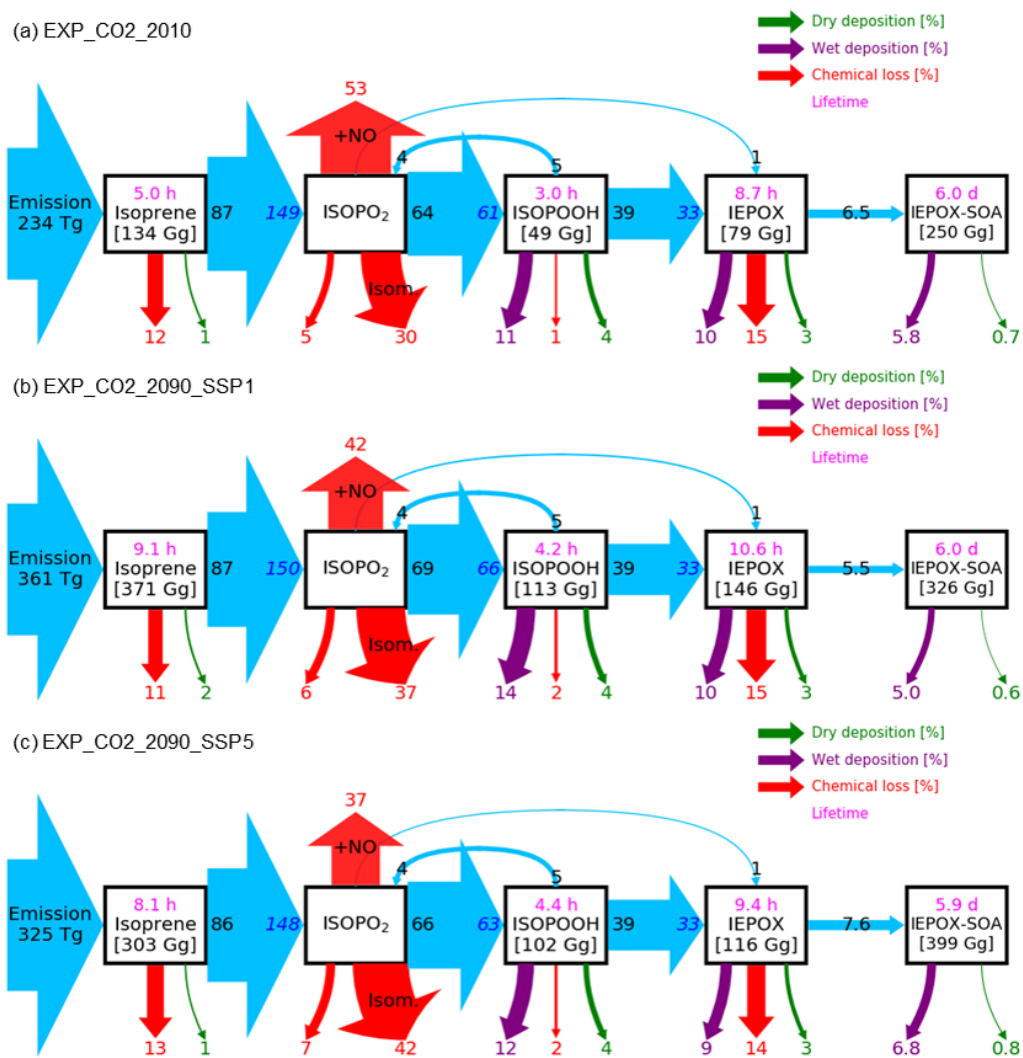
(a) EXP_CO2_2010

Dry deposition [%]
Wet deposition [%]
Chemical loss [%]
Lifetime

53
+NO
4
5
1

Emission 234 Tg

5.0 h
Isoprene
[134 Gg]

87

149

ISOPO$_2$

64

61

3.0 h
ISOPOOH
[49 Gg]

39

33

8.7 h
IEPOX
[79 Gg]

6.5

6.0 d
IEPOX-SOA
[250 Gg]

Isom.

12 1 5 30 11 1 4 10 15 3 5.8 0.7

(b) EXP_CO2_2090_SSP1

Dry deposition [%]
Wet deposition [%]
Chemical loss [%]
Lifetime

42
+NO
4
5
1

Emission 361 Tg

9.1 h
Isoprene
[371 Gg]

87

150

ISOPO$_2$

69

66

4.2 h
ISOPOOH
[113 Gg]

39

33

10.6 h
IEPOX
[146 Gg]

5.5

6.0 d
IEPOX-SOA
[326 Gg]

Isom.

11 2 6 37 14 2 4 10 15 3 5.0 0.6

(c) EXP_CO2_2090_SSP5

Dry deposition [%]
Wet deposition [%]
Chemical loss [%]
Lifetime

37
+NO
4
5
1

Emission 325 Tg

8.1 h
Isoprene
[303 Gg]

86

148

ISOPO$_2$

66

63

4.4 h
ISOPOOH
[102 Gg]

39

33

9.4 h
IEPOX
[116 Gg]

7.6

5.9 d
IEPOX-SOA
[399 Gg]

Isom.

13 1 7 42 12 2 4 9 14 3 6.8 0.8